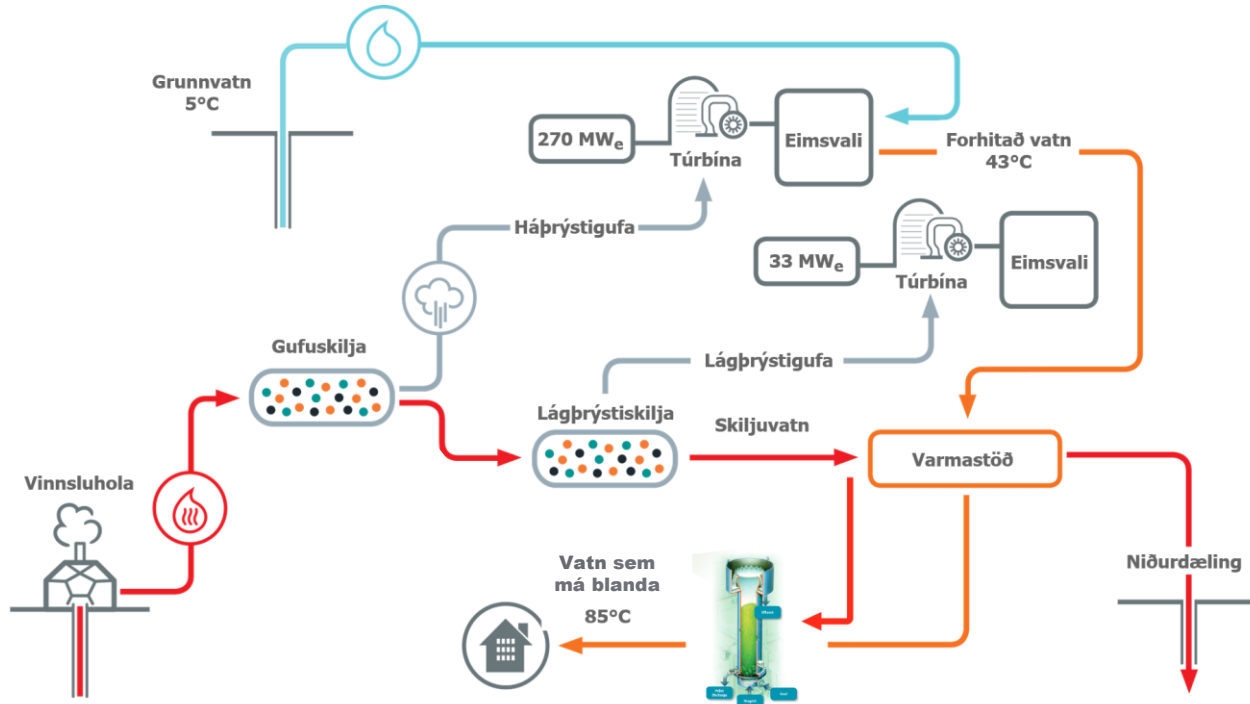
Grunnvatn
5°C

270 MW$_e$

Túrbína

Eimsvali

Forhitað vatn
43°C

Háþrýstigufa

33 MW$_e$

Túrbína

Eimsvali

Gufuskilja

Lágþrýstigufa

Lágþrýstiskilja

Skiljuvatn

Varmastöð

Vinnsluhola

Vatn sem
má blanda

85°C

Niðurdæling

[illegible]
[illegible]
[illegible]
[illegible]